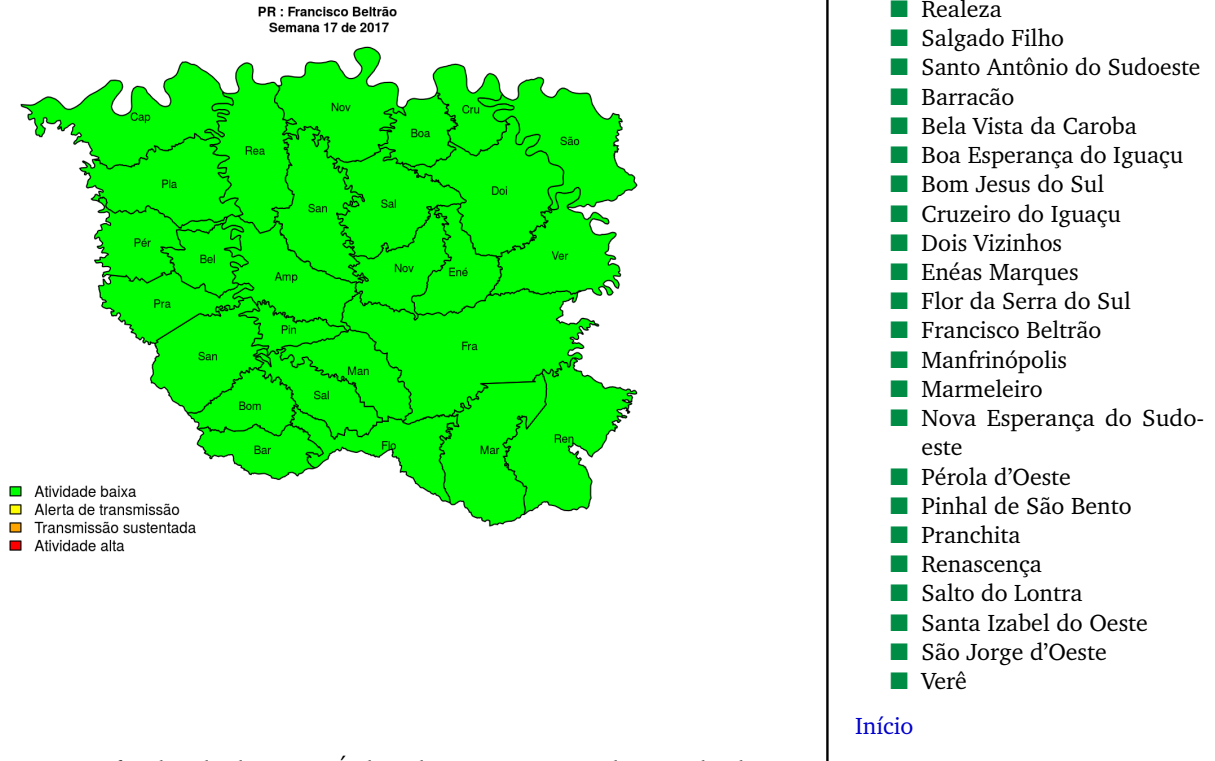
PR : Francisco Beltrão
Semana 17 de 2017

Cap
Nov
Cru
Boa
São
Rea
Pla
San
Sal
Doi
Pér
Bel
Amp
Nov
Ené
Ver
Pra
Pin
Fra
San
Man
Bom
Sal
Flo
Bar
Mar
Ren

Atividade baixa
Alerta de transmissão
Transmissão sustentada
Atividade alta

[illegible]

Realeza
Salgado Filho
Santo Antônio do Sudoeste
Barracão
Bela Vista da Caroba
Boa Esperança do Iguaçu
Bom Jesus do Sul
Cruzeiro do Iguaçu
Dois Vizinhos
Enéas Marques
Flor da Serra do Sul
Francisco Beltrão
Manfrinópolis
Marmeleiro
Nova Esperança do Sudoeste
Pérola d'Oeste
Pinhal de São Bento
Pranchita
Renascença
Salto do Lontra
Santa Izabel do Oeste
São Jorge d'Oeste
Verê

Início